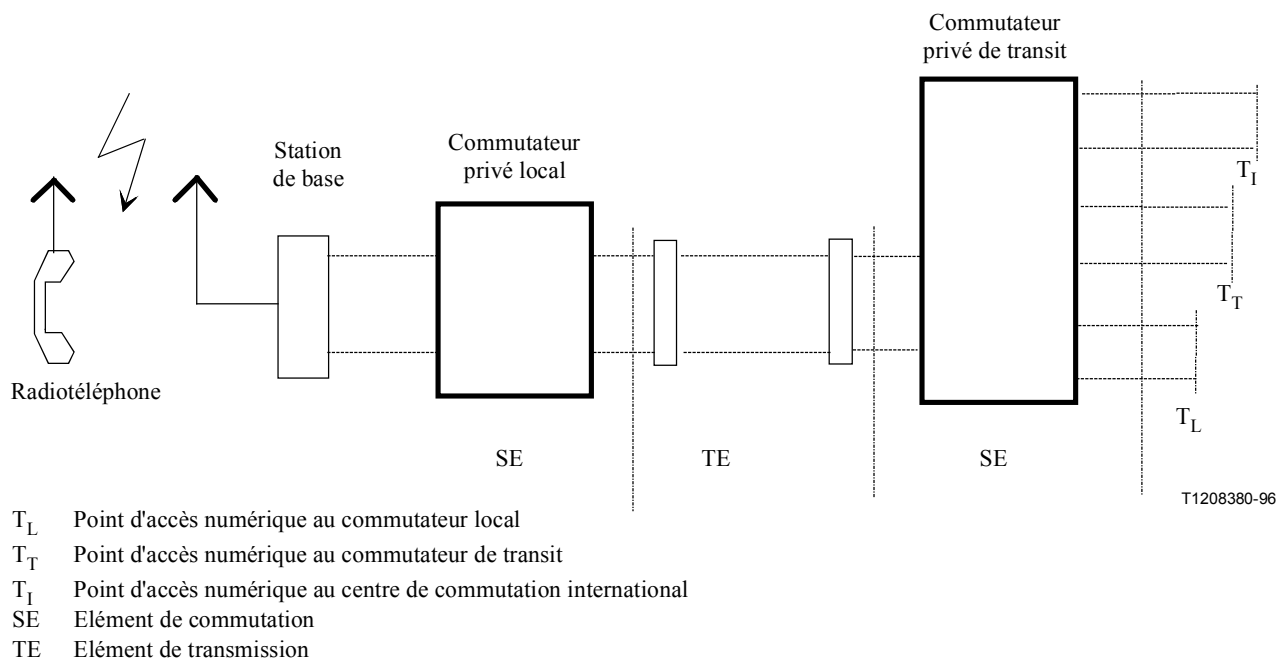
Commutateur privé de transit

Station de base

Commutateur privé local

$T_I$

$T_T$

$T_L$

Radiotéléphone

SE

TE

SE

T1208380-96

$T_L$ Point d'accès numérique au commutateur local
$T_T$ Point d'accès numérique au commutateur de transit
$T_I$ Point d'accès numérique au centre de commutation international
SE Elément de commutation
TE Elément de transmission